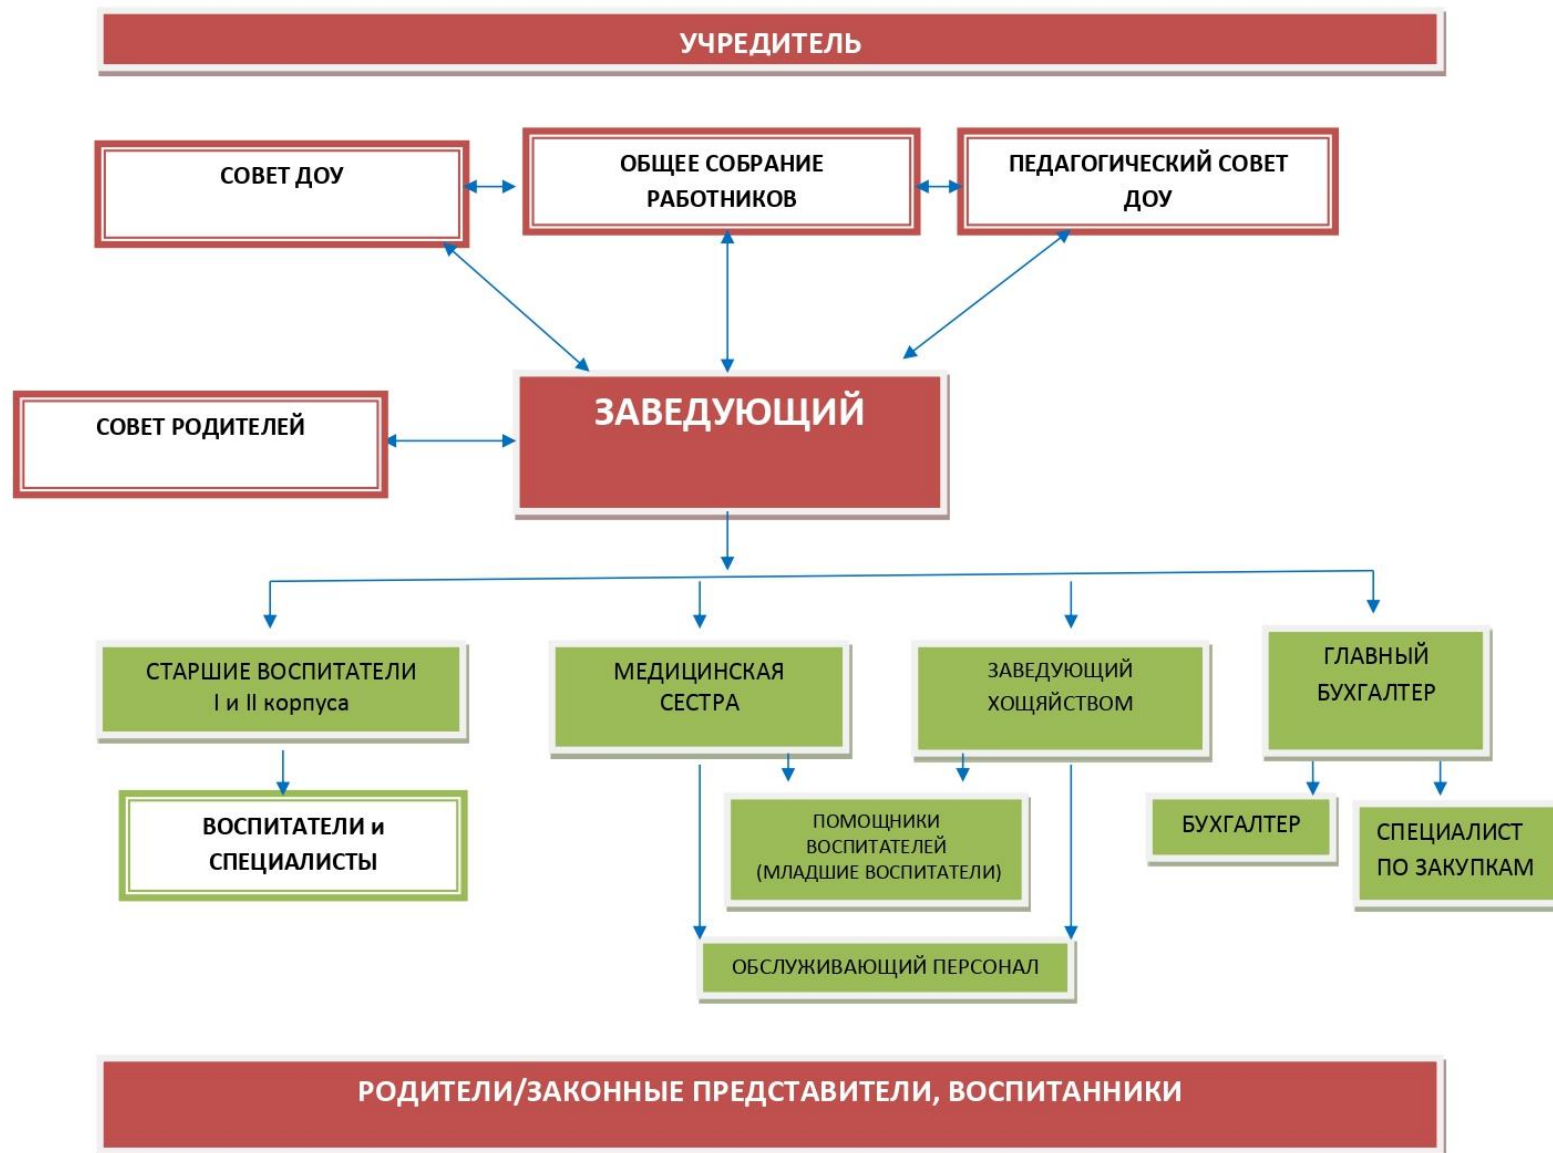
УЧРЕДИТЕЛЬ

СОВЕТ ДОУ

ОБЩЕЕ СОБРАНИЕ РАБОТНИКОВ

ПЕДАГОГИЧЕСКИЙ СОВЕТ ДОУ

СОВЕТ РОДИТЕЛЕЙ

ЗАВЕДУЮЩИЙ

СТАРШИЕ ВОСПИТАТЕЛИ I и II корпуса

МЕДИЦИНСКАЯ СЕСТРА

ЗАВЕДУЮЩИЙ ХОЩЯЙСТВОМ

ГЛАВНЫЙ БУХГАЛТЕР

ВОСПИТАТЕЛИ и СПЕЦИАЛИСТЫ

ПОМОЩНИКИ ВОСПИТАТЕЛЕЙ (МЛАДШИЕ ВОСПИТАТЕЛИ)

БУХГАЛТЕР

СПЕЦИАЛИСТ ПО ЗАКУПКАМ

ОБСЛУЖИВАЮЩИЙ ПЕРСОНАЛ

РОДИТЕЛИ/ЗАКОННЫЕ ПРЕДСТАВИТЕЛИ, ВОСПИТАННИКИ